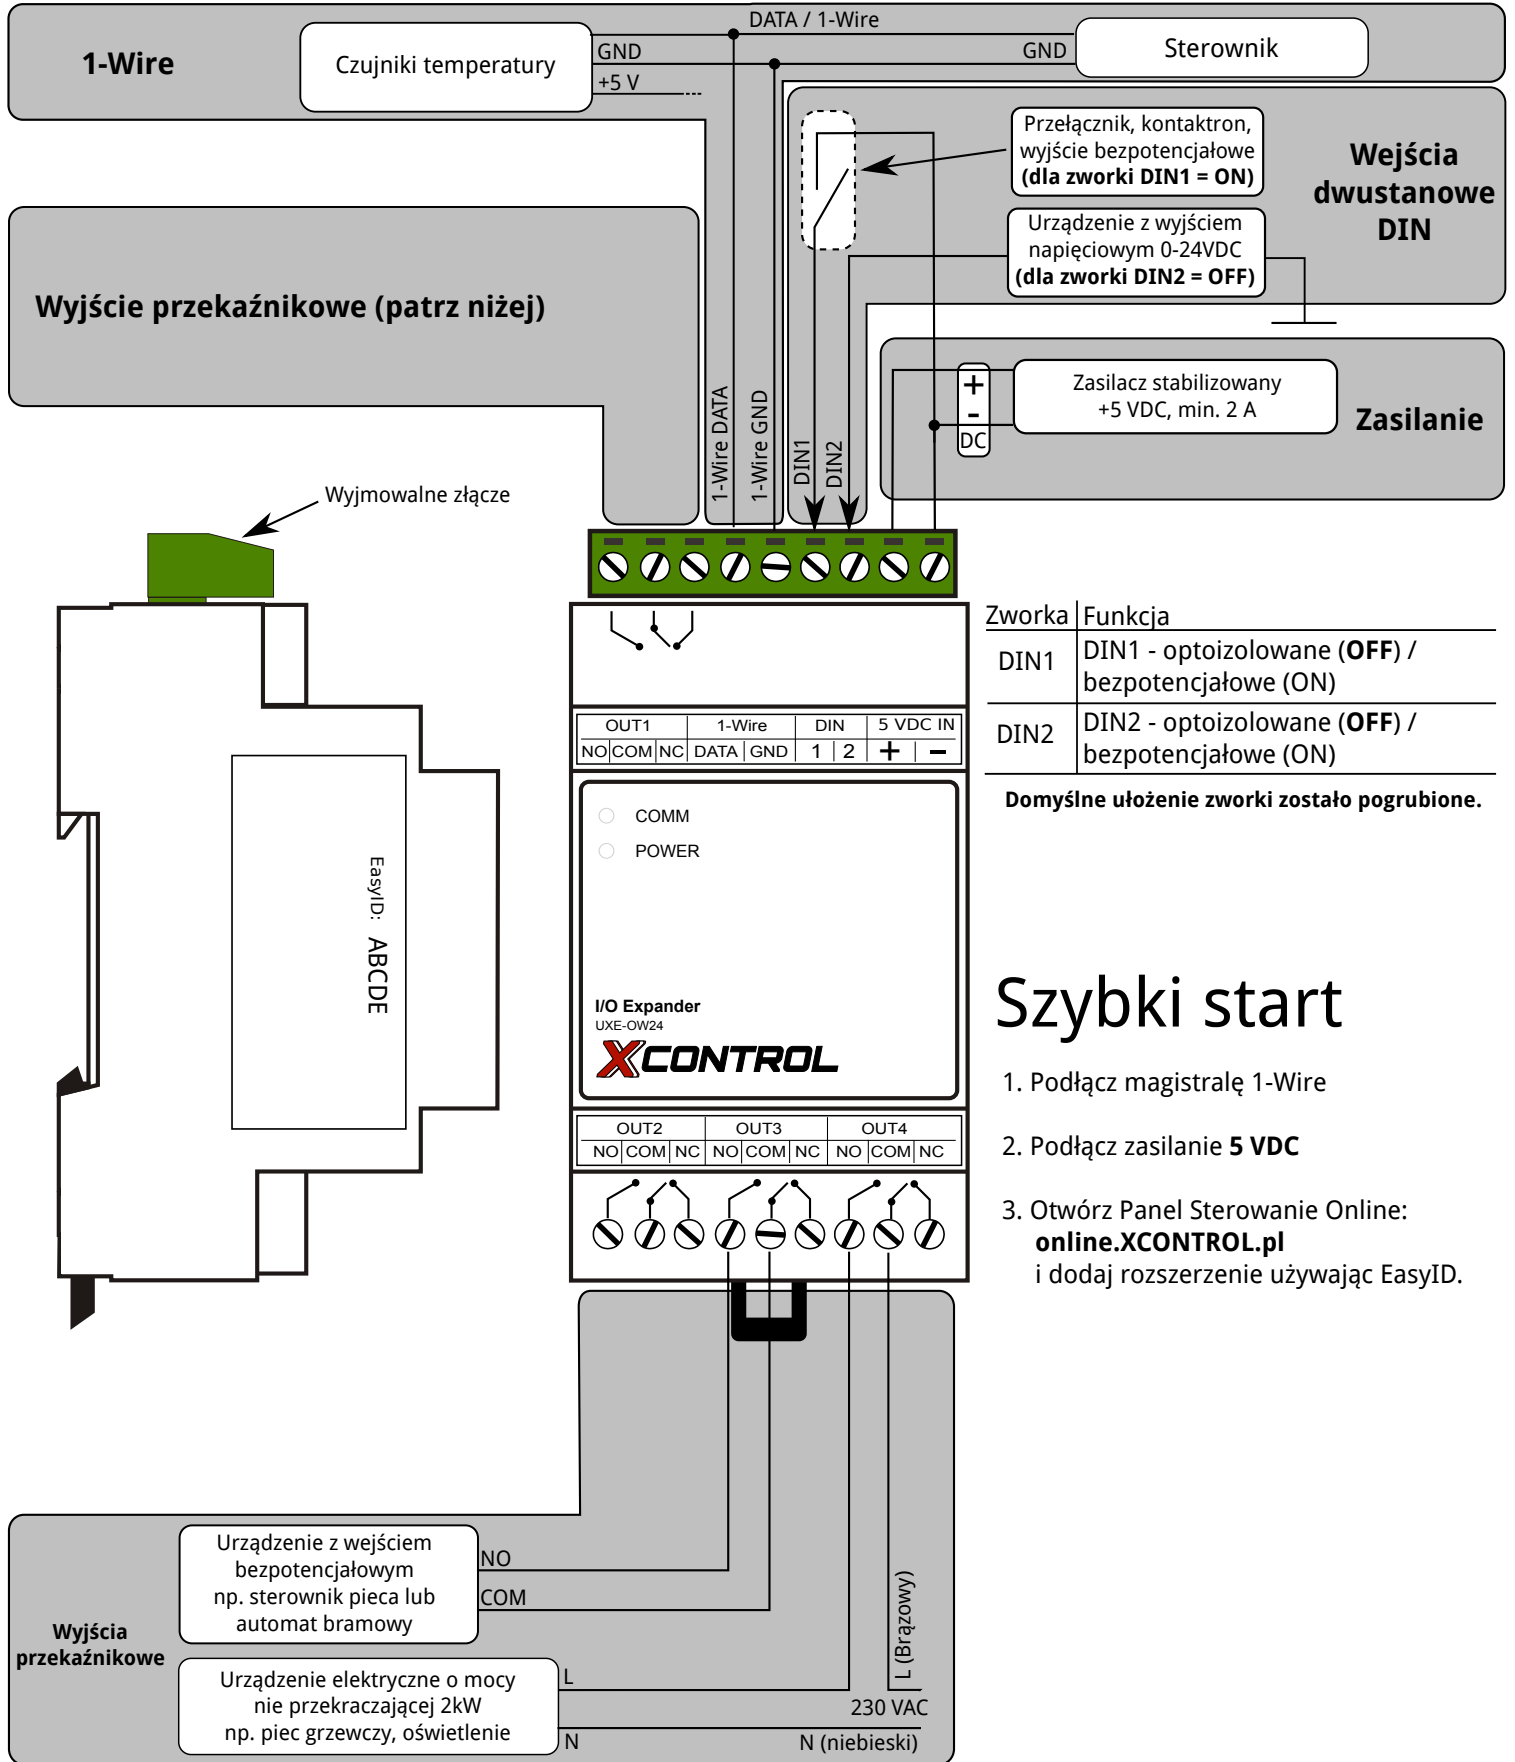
1-Wire

Czujniki temperatury

DATA / 1-Wire

GND

+5 V

GND

Sterownik

Przełącznik, kontaktron, wyjście bezpotencjałowe **(dla zworki DIN1 = ON)**

Wejścia dwustanowe DIN

Urządzenie z wyjściem napięciowym 0-24VDC **(dla zworki DIN2 = OFF)**

Wyjście przekaźnikowe (patrz niżej)

+
-
DC

Zasilacz stabilizowany +5 VDC, min. 2 A

Zasilanie

1-Wire DATA

1-Wire GND

DIN1

DIN2

Wyjmowalne złącze

| OUT1 | | | 1-Wire | | DIN | | 5 VDC IN | |
|---|---|---|---|---|---|---|---|---|
| NO | COM | NC | DATA | GND | 1 | 2 | + | − |

| Zworka | Funkcja |
|---|---|
| DIN1 | DIN1 - optoizolowane (**OFF**) / bezpotencjałowe (ON) |
| DIN2 | DIN2 - optoizolowane (**OFF**) / bezpotencjałowe (ON) |

**Domyślne ułożenie zworki zostało pogrubione.**

COMM

POWER

EasyID: ABCDE

I/O Expander
UXE-OW24
XCONTROL

Szybki start

1. Podłącz magistralę 1-Wire

2. Podłącz zasilanie **5 VDC**

3. Otwórz Panel Sterowanie Online:
**online.XCONTROL.pl**
i dodaj rozszerzenie używając EasyID.

| OUT2 | | | OUT3 | | | OUT4 | | |
|---|---|---|---|---|---|---|---|---|
| NO | COM | NC | NO | COM | NC | NO | COM | NC |

Urządzenie z wejściem bezpotencjałowym np. sterownik pieca lub automat bramowy

NO

COM

Wyjścia przekaźnikowe

Urządzenie elektryczne o mocy nie przekraczającej 2kW np. piec grzewczy, oświetlenie

L

N

L (Brązowy)

230 VAC

N (niebieski)